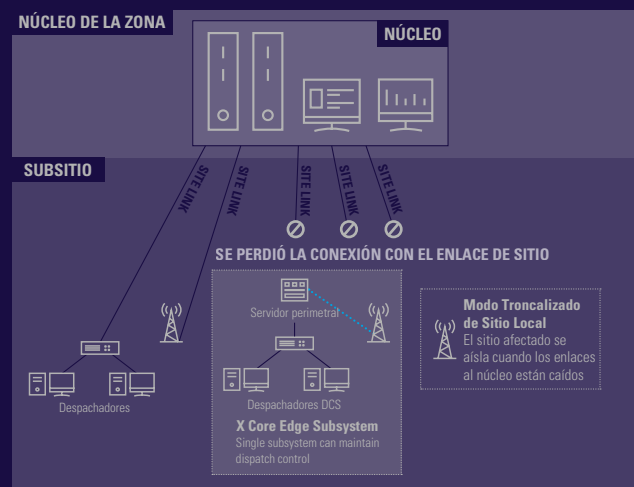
NÚCLEO DE LA ZONA

NÚCLEO

SUBSITIO

SITE LINK

SITE LINK

SITE LINK

SITE LINK

SITE LINK

SE PERDIÓ LA CONEXIÓN CON EL ENLACE DE SITIO

Servidor perimetral

Despachadores

Despachadores DCS

X Core Edge Subsystem
Single subsystem can maintain dispatch control

Modo Troncalizado de Sitio Local
El sitio afectado se aísla cuando los enlaces al núcleo están caídos